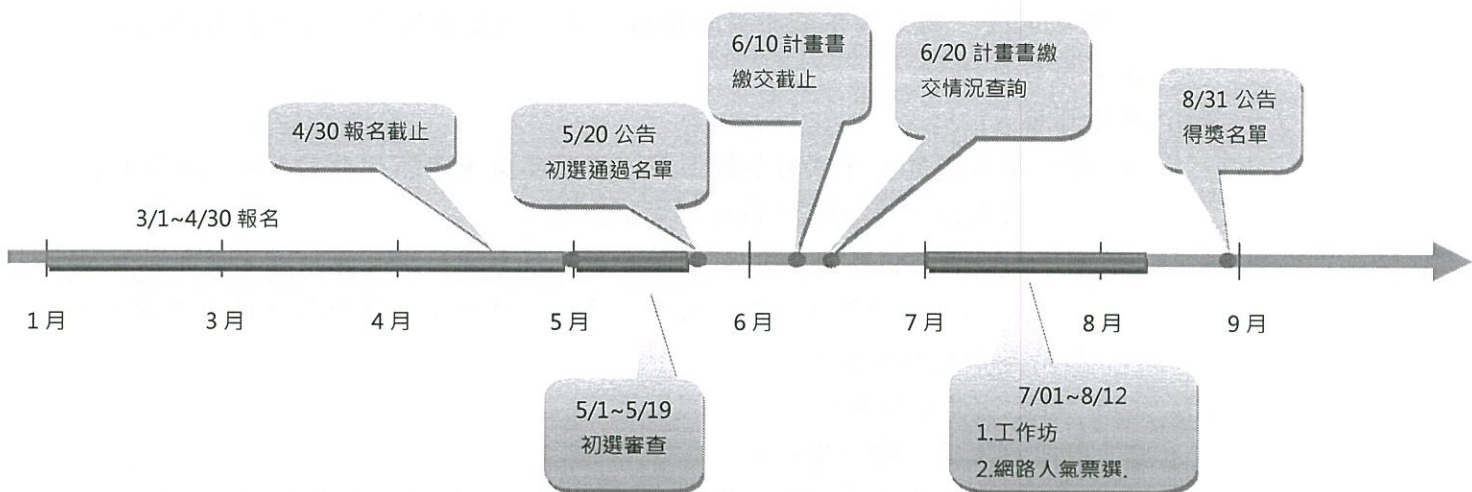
6/10 計畫書繳交截止

6/20 計畫書繳交情況查詢

8/31 公告得獎名單

4/30 報名截止

5/20 公告初選通過名單

3/1~4/30 報名

1月

3月

4月

5月

6月

7月

8月

9月

5/1~5/19 初選審查

7/01~8/12
1.工作坊
2.網路人氣票選.